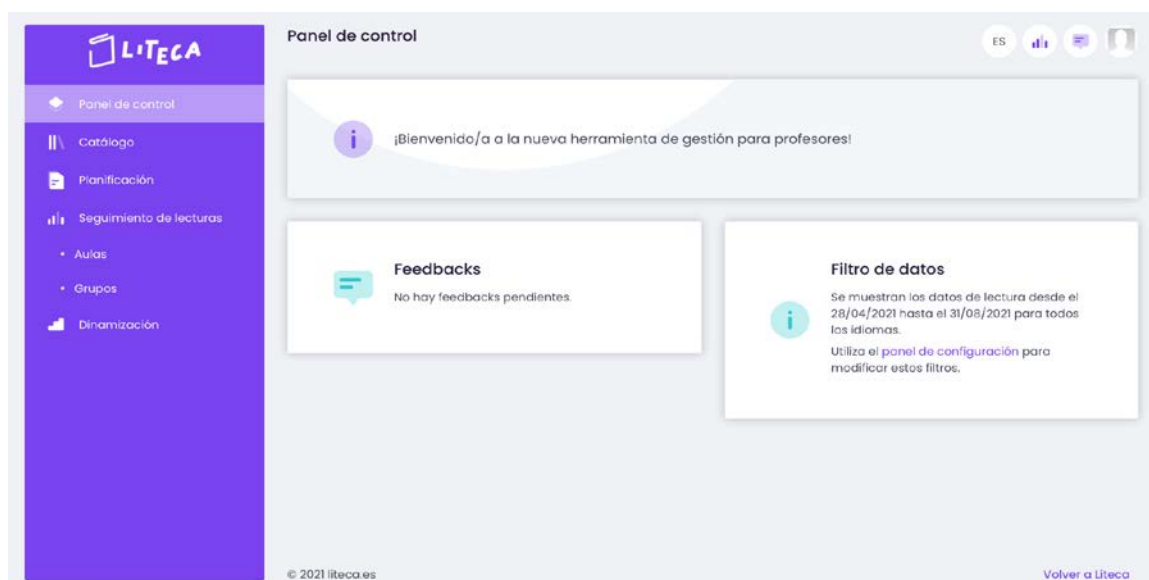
LITECA

Panel de control
Catálogo
Planificación
Seguimiento de lecturas
• Aulas
• Grupos
Dinamización

Panel de control

ES

¡Bienvenido/a a la nueva herramienta de gestión para profesores!

Feedbacks

No hay feedbacks pendientes.

Filtro de datos

Se muestran los datos de lectura desde el 28/04/2021 hasta el 31/08/2021 para todos los idiomas.

Utiliza el panel de configuración para modificar estos filtros.

© 2021 liteca.es

Volver a Liteca